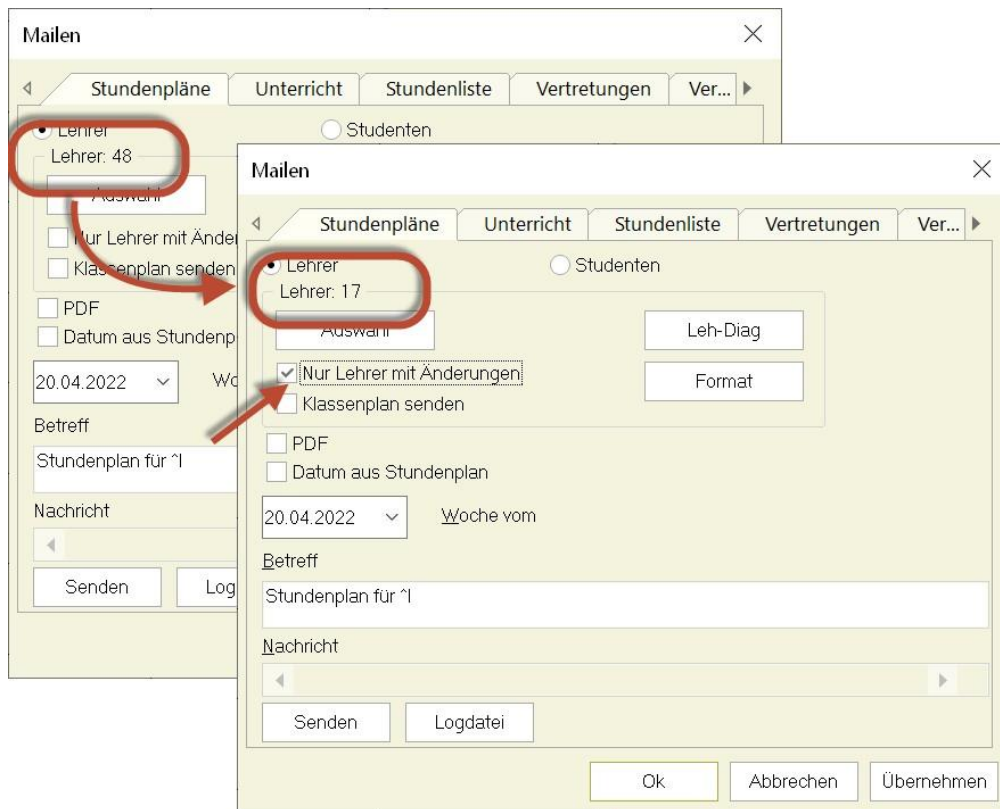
Mailen

Stundenpläne | Unterricht | Stundenliste | Vertretungen | Ver...

Lehrer
Studenten
Lehrer: 48
Auswahl
Nur Lehrer mit Änder
Klassenplan senden
PDF
Datum aus Stundenpl
20.04.2022
Wo
Betreff
Stundenplan für ^l
Nachricht
Senden
Log

Mailen

Stundenpläne | Unterricht | Stundenliste | Vertretungen | Ver...

Lehrer
Studenten
Lehrer: 17
Auswahl
Leh-Diag
Nur Lehrer mit Änderungen
Format
Klassenplan senden
PDF
Datum aus Stundenplan
20.04.2022
Woche vom
Betreff
Stundenplan für ^l
Nachricht
Senden
Logdatei
Ok
Abbrechen
Übernehmen